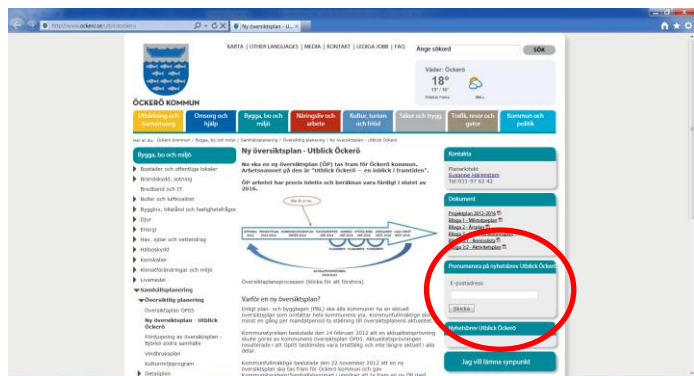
http://www.ockero.se/oversiktsplan

Ny översiktsplan - U...

KARTA | OTHER LANGUAGES | MEDIA | KONTAKT | LEDIGA JOBB | FAQ

Ange sökord

SÖK

Väder: Öckerö

18°

ÖCKERÖ KOMMUN

Utbildning och barnomsorg

Omsorg och hjälp

Bygga, bo och miljö

Näringsliv och arbete

Kultur, turism och fritid

Säker och trygg

Trafik, resor och gator

Kommun och politik

Bygga, bo och miljö

Bostäder och offentliga lokaler

Brandskydd, sotning

Bredband och IT

Buller och luftkvalitet

Bygglov, tillstånd och fastighetsfrågor

Djur

Energi

Hav, sjöar och vattendrag

Hälsoskydd

Kemikalier

Klimatförändringar och miljö

Livsmedel

Samhällsplanering

Översiktlig planering

Översiktsplan ÖP05

Ny översiktsplan - Utblick Öckerö

Fördjupning av översiktsplan - Björkö södra hamnen

Vindbruksplan

Kulturmiljöprogram

Detaljplan

Ny översiktsplan - Utblick Öckerö

Nu ska en ny översiktsplan (ÖP) tas fram för Öckerö kommun. Arbetsnamnet på den är "Utblick Öckerö — en inblick i framtiden".

ÖP arbetet har precis inletts och beräknas vara färdigt i slutet av 2016.

Översiktsplaneprocessen (klicka för att förstora)

Varför en ny översiktsplan?

Kontakta

Planarkitekt
Susanne Hjärnstam
Tel 031-97 62 42

Dokument

Projektplan 2012-2016
Bilaga 1 - Miljöbilagan
Bilaga 2 - Ärenden

Prenumerera på nyhetsbrev Utblick Öckerö

E-postadress

Skicka

Nyhetsbrev Utblick Öckerö

Jag vill lämna synpunkt